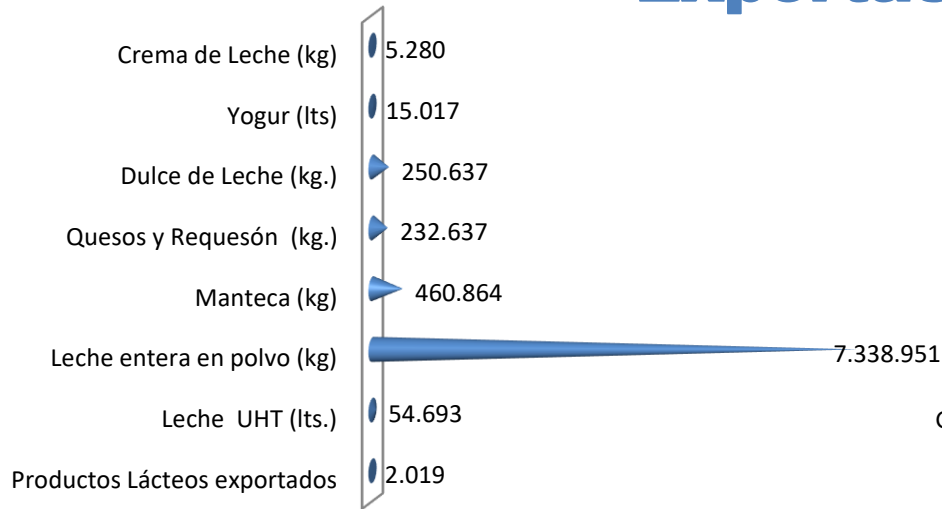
Exportac

Crema de Leche (kg) 5.280

Yogur (lts) 15.017

Dulce de Leche (kg.) 250.637

Quesos y Requesón (kg.) 232.637

Manteca (kg) 460.864

Leche entera en polvo (kg) 7.338.951

Leche UHT (lts.) 54.693

Productos Lácteos exportados 2.019

C